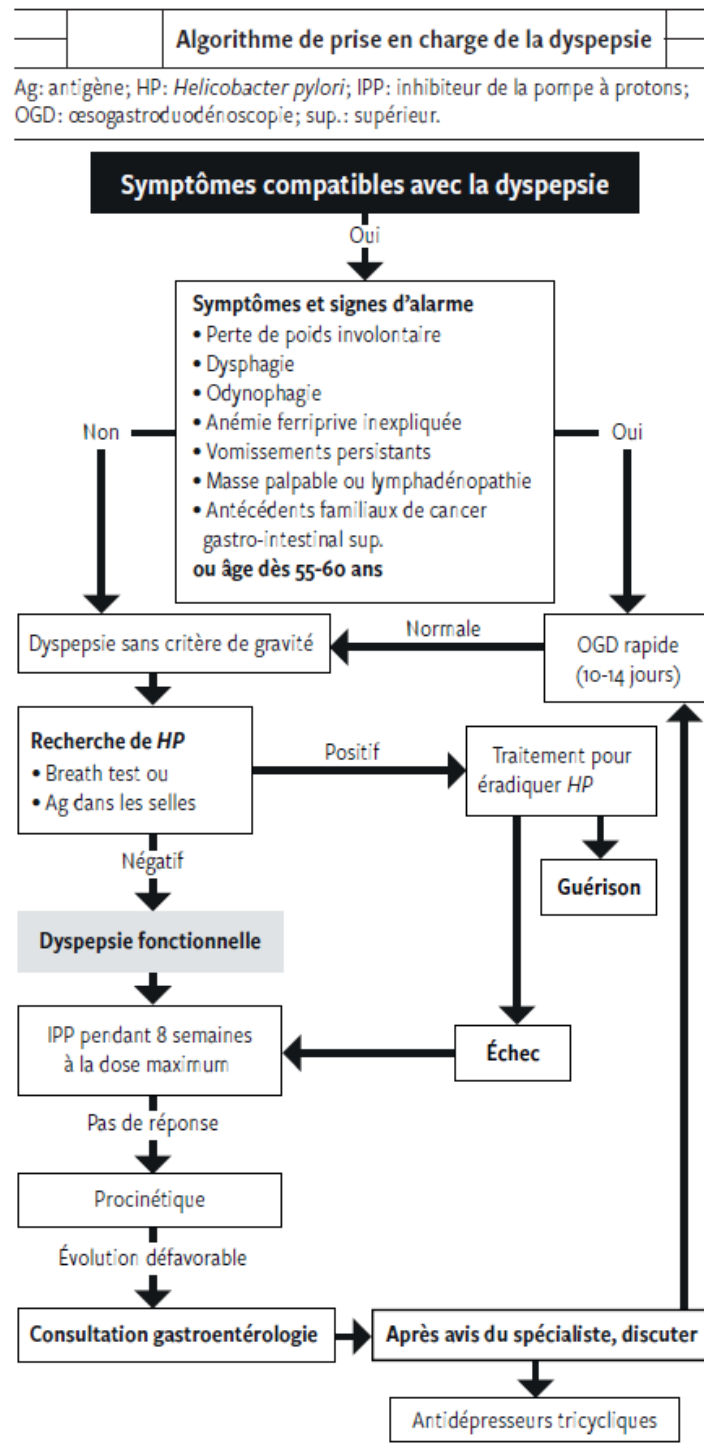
Algorithme de prise en charge de la dyspepsie

Ag: antigène; HP: *Helicobacter pylori*; IPP: inhibiteur de la pompe à protons; OGD: œsogastroduodénoscopie; sup.: supérieur.

Symptômes compatibles avec la dyspepsie

Oui

Symptômes et signes d'alarme
• Perte de poids involontaire
• Dysphagie
• Odynophagie
• Anémie ferriprive inexpliquée
• Vomissements persistants
• Masse palpable ou lymphadénopathie
• Antécédents familiaux de cancer gastro-intestinal sup.
ou âge dès 55-60 ans

Non

Oui

Dyspepsie sans critère de gravité

Normale

OGD rapide (10-14 jours)

Recherche de *HP*
• Breath test ou
• Ag dans les selles

Positif

Traitement pour éradiquer *HP*

Guérison

Négatif

Dyspepsie fonctionnelle

IPP pendant 8 semaines à la dose maximum

Échec

Pas de réponse

Procinétique

Évolution défavorable

Consultation gastroentérologie

Après avis du spécialiste, discuter

Antidépresseurs tricycliques